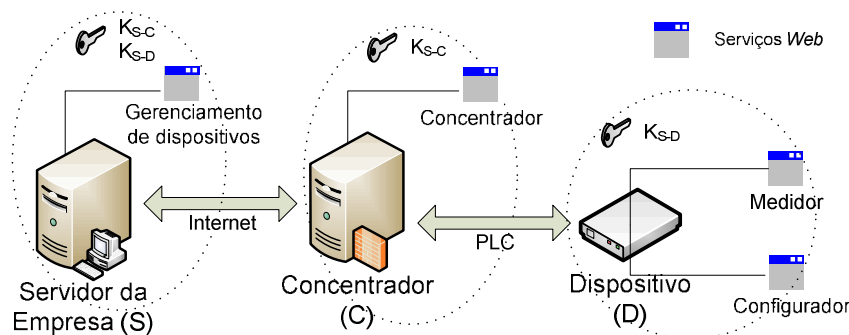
$K_{S-C}$
$K_{S-D}$

Serviços *Web*

$K_{S-C}$

Gerenciamento de dispositivos

Concentrador

$K_{S-D}$

Medidor

Internet

PLC

Servidor da Empresa (S)

Concentrador (C)

Dispositivo (D)

Configurador